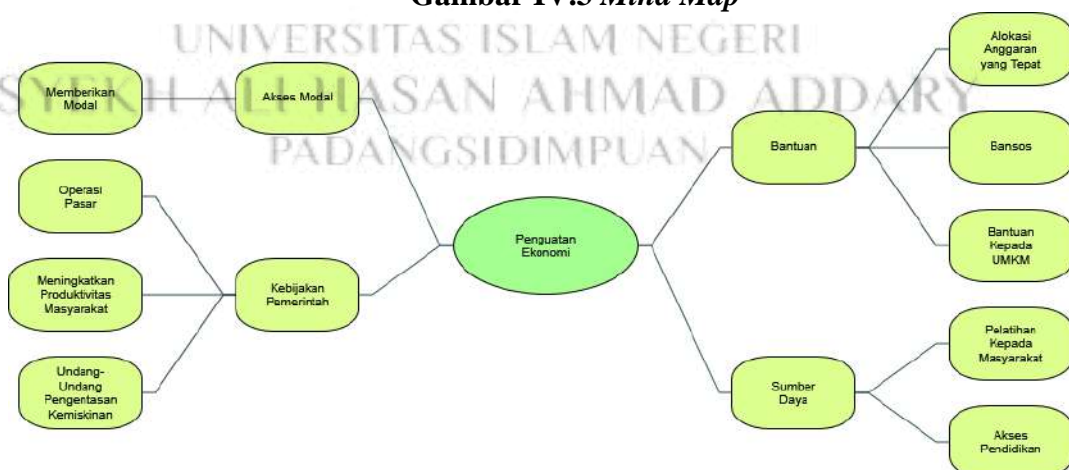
Gambar IV.3 *Mind Map*

UNIVERSITAS ISLAM NEGERI
SYEKH ALI HASAN AHMAD ADDARY
PADANGSIDIMPUAN

Memberikan Modal

Akses Modal

Operasi Pasar

Meningkatkan Produktivitas Masyarakat

Kebijakan Pemerintah

Undang-Undang Pengentasan Kemiskinan

Penguatan Ekonomi

Bantuan

Alokasi Anggaran yang Tepat

Bansos

Bantuan Kepada UMKM

Sumber Daya

Pelatihan Kepada Masyarakat

Akses Pendidikan